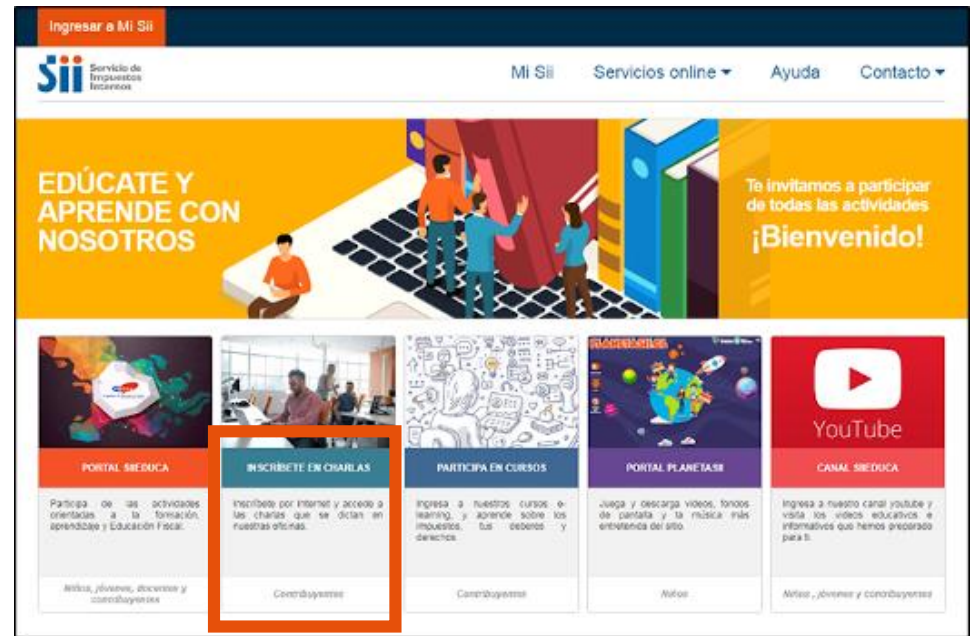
Ingresar a Mi Sii

Sii Servicio de Impuestos Internos

Mi Sii Servicios online Ayuda Contacto

EDÚCATE Y APRENDE CON NOSOTROS

Te invitamos a participar de todas las actividades

¡Bienvenido!

YouTube

PORTAL SIEDUCA

Participa de las actividades orientadas a la formación, aprendizaje y Educación Fiscal.

Niños, jóvenes, docentes y contribuyentes

INSCRÍBETE EN CHARLAS

Inscríbete por Internet y accede a las charlas que se dictan en nuestras oficinas.

Contribuyentes

PARTICIPA EN CURSOS

Ingresa a nuestros cursos e-learning, y aprende sobre los impuestos, tus deberes y derechos.

Contribuyentes

PORTAL PLANETASII

Juega y descarga videos, fondos de pantalla y la música más entretenida del sitio.

Niños

CANAL SIEDUCA

Ingresa a nuestro canal youtube y visita los videos educativos e informativos que hemos preparado para ti.

Niños , jóvenes y contribuyentes